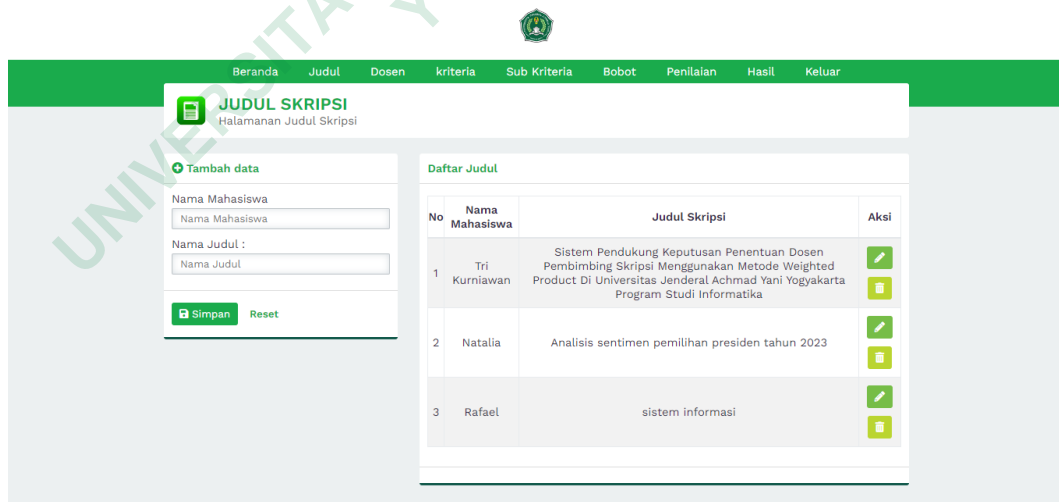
UNIVERSITAS Y

Beranda Judul Dosen kriteria Sub Kriteria Bobot Penilaian Hasil Keluar

JUDUL SKRIPSI
Halamanan Judul Skripsi

Tambah data

Nama Mahasiswa
Nama Mahasiswa

Nama Judul :
Nama Judul

Simpan Reset

Daftar Judul

| No | Nama Mahasiswa | Judul Skripsi | Aksi |
|---|---|---|---|
| 1 | Tri Kurniawan | Sistem Pendukung Keputusan Penentuan Dosen Pembimbing Skripsi Menggunakan Metode Weighted Product Di Universitas Jenderal Achmad Yani Yogyakarta Program Studi Informatika | |
| 2 | Natalia | Analisis sentimen pemilihan presiden tahun 2023 | |
| 3 | Rafael | sistem informasi | |